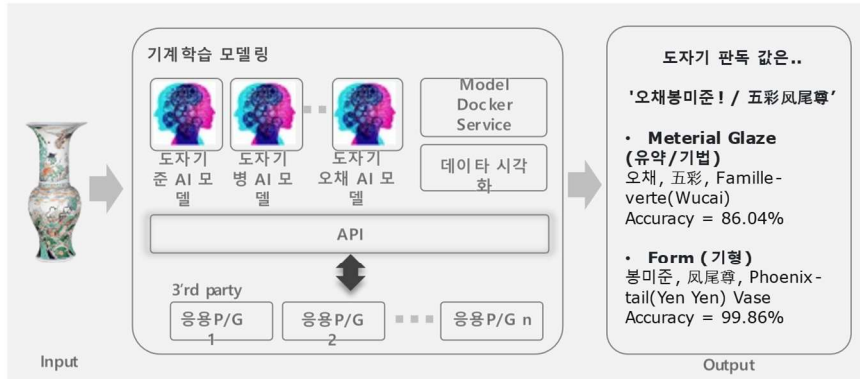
기계학습 모델링

도자기 준 AI 모델

도자기 병 AI 모델

도자기 오채 AI 모델

Model Docker Service

데이타 시각화

API

3'rd party

응용P/G 1

응용P/G 2

응용P/G n

Input

도자기 판독 값은..

'오채봉미준! / 五彩凤尾尊'

• Meterial Glaze (유약/기법)
오채, 五彩, Famille-verte(Wucai)
Accuracy = 86.04%

• Form (기형)
봉미준, 凤尾尊, Phoenix-tail(Yen Yen) Vase
Accuracy = 99.86%

Output